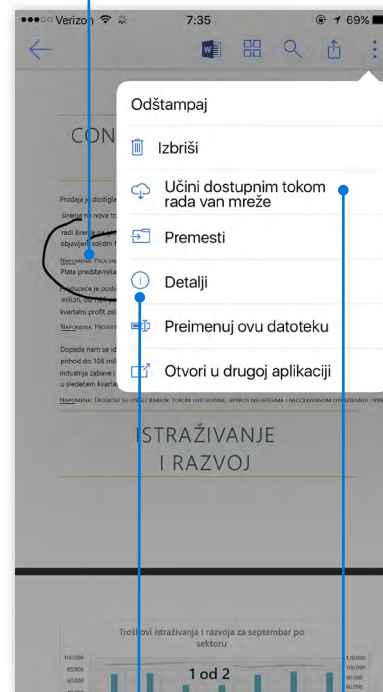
●●●○○ Verizon 7:35 69%

Odštampaj

Izbriši

Učini dostupnim tokom rada van mreže

Premesti

Detalji

Preimenuj ovu datoteku

Otvori u drugoj aplikaciji

CON

Prodaja je dostig

Širenja na nova tr

radi širenja objavljen solidni t

Napomena: Proglas

Plata predstavnika

Produzeće je posti milion, do nas p kvartalni profit osl

Napomena: Projekt

Dopada nam se id prihod do 108 mil industrija zabave i u sledećem kvarta

Napomena: Troškovi su ostali bazeni tokom ove godine, uprkos neuspesima i neočekivanom otkazivanju oprem

ISTRAŽIVANJE I RAZVOJ

Troškovi istraživanja i razvoja za septembar po sektoru

100.000
80.000
60.000

1 od 2

120.000
100.000
80.000
60.000